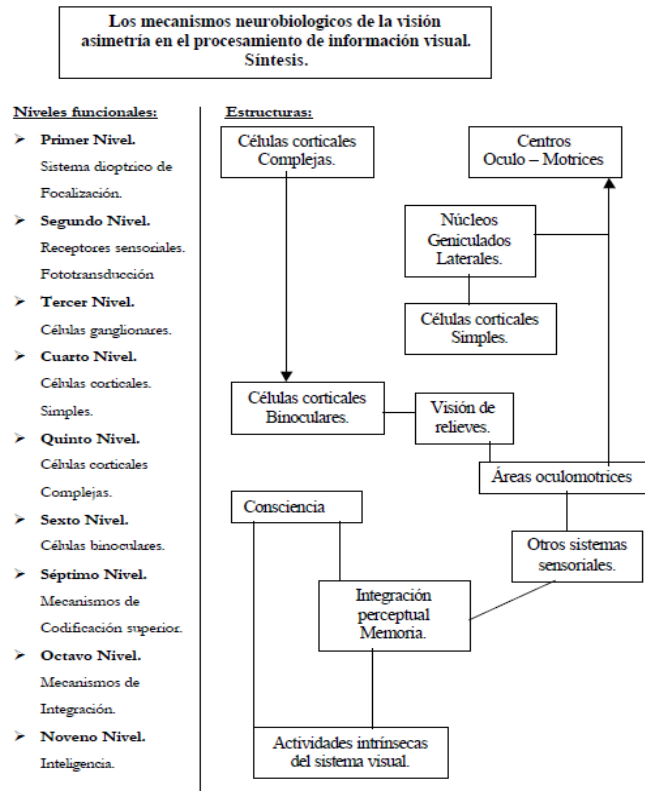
Los mecanismos neurobiologicos de la visión asimetría en el procesamiento de información visual. Síntesis.

Niveles funcionales:

- Primer Nivel. Sistema dioptrico de Focalización.
- Segundo Nivel. Receptores sensoriales. Fototransducción
- Tercer Nivel. Células ganglionares.
- Cuarto Nivel. Células corticales. Simples.
- Quinto Nivel. Células corticales Complejas.
- Sexto Nivel. Células binoculares.
- Séptimo Nivel. Mecanismos de Codificación superior.
- Octavo Nivel. Mecanismos de Integración.
- Noveno Nivel. Inteligencia.

Estructuras:

Células corticales Complejas.

Centros Oculo – Motrices

Núcleos Geniculados Laterales.

Células corticales Simples.

Células corticales Binoculares.

Visión de relieves.

Áreas oculomotrices

Consciencia

Otros sistemas sensoriales.

Integración perceptual Memoria.

Actividades intrínsecas del sistema visual.